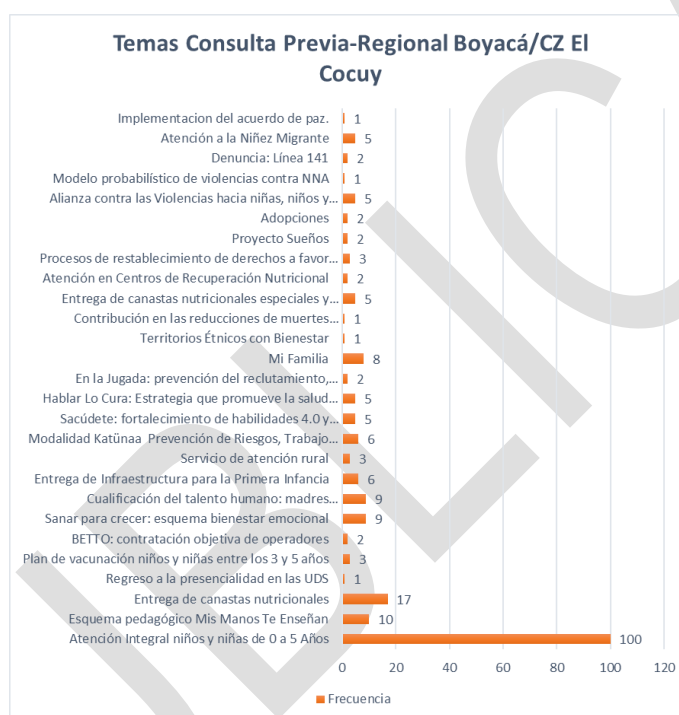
Temas Consulta Previa-Regional Boyacá/CZ El Cocuy

Implementacion del acuerdo de paz. 1
Atención a la Niñez Migrante 5
Denuncia: Línea 141 2
Modelo probabilístico de violencias contra NNA 1
Alianza contra las Violencias hacia niñas, niños y... 5
Adopciones 2
Proyecto Sueños 2
Procesos de restablecimiento de derechos a favor... 3
Atención en Centros de Recuperación Nutricional 2
Entrega de canastas nutricionales especiales y... 5
Contribución en las reducciones de muertes... 1
Territorios Étnicos con Bienestar 1
Mi Familia 8
En la Jugada: prevención del reclutamiento,... 2
Hablar Lo Cura: Estrategia que promueve la salud... 5
Sacúdete: fortalecimiento de habilidades 4.0 y... 5
Modalidad Katünaa Prevención de Riesgos, Trabajo... 6
Servicio de atención rural 3
Entrega de Infraestructura para la Primera Infancia 6
Cualificación del talento humano: madres... 9
Sanar para crecer: esquema bienestar emocional 9
BETTO: contratación objetiva de operadores 2
Plan de vacunación niños y niñas entre los 3 y 5 años 3
Regreso a la presencialidad en las UDS 1
Entrega de canastas nutricionales 17
Esquema pedagógico Mis Manos Te Enseñan 10
Atención Integral niños y niñas de 0 a 5 Años 100

0 20 40 60 80 100 120

Frecuencia